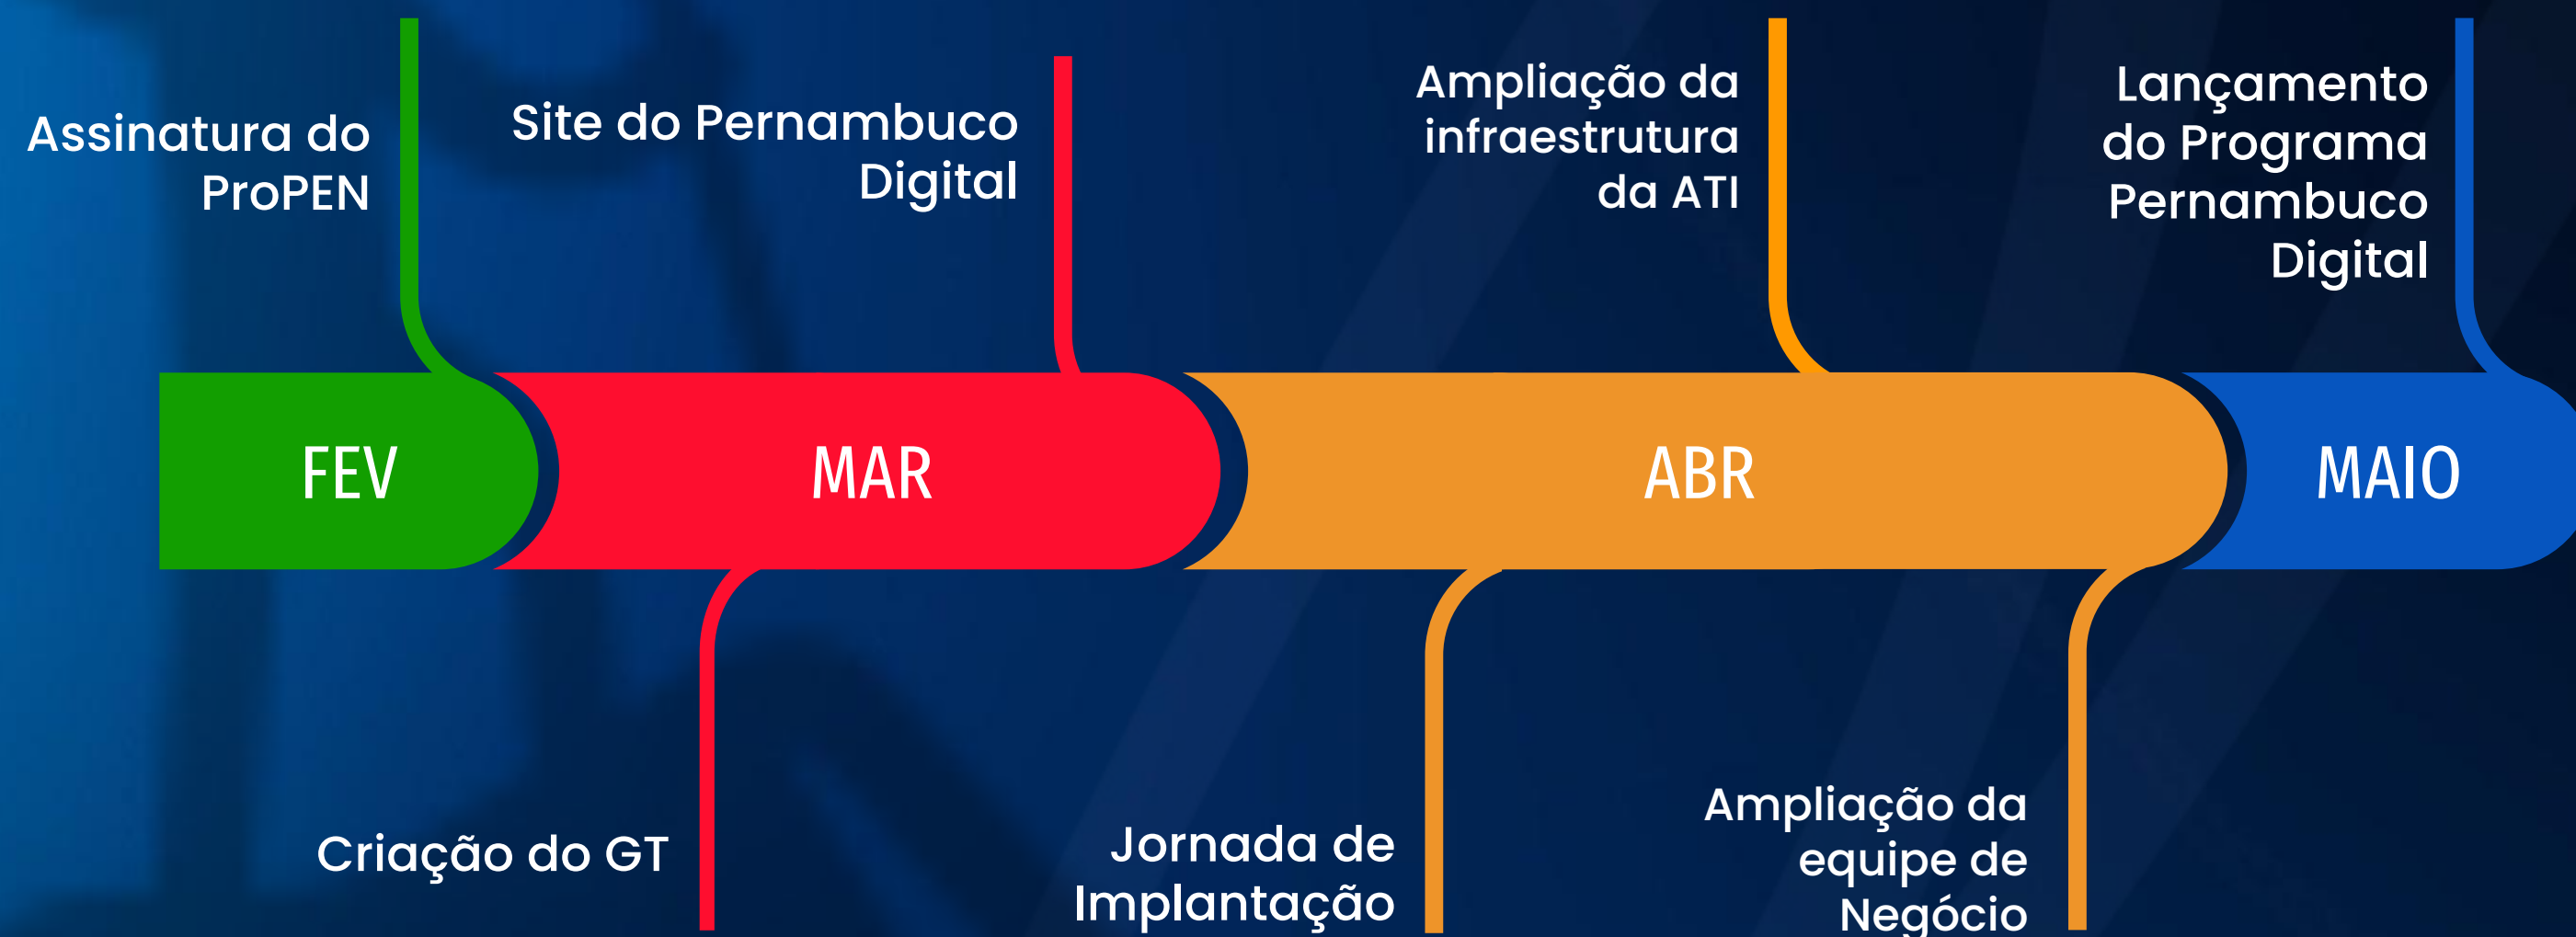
Assinatura do ProPEN

Site do Pernambuco Digital

Ampliação da infraestrutura da ATI

Lançamento do Programa Pernambuco Digital

FEV

MAR

ABR

MAIO

Criação do GT

Jornada de Implantação

Ampliação da equipe de Negócio